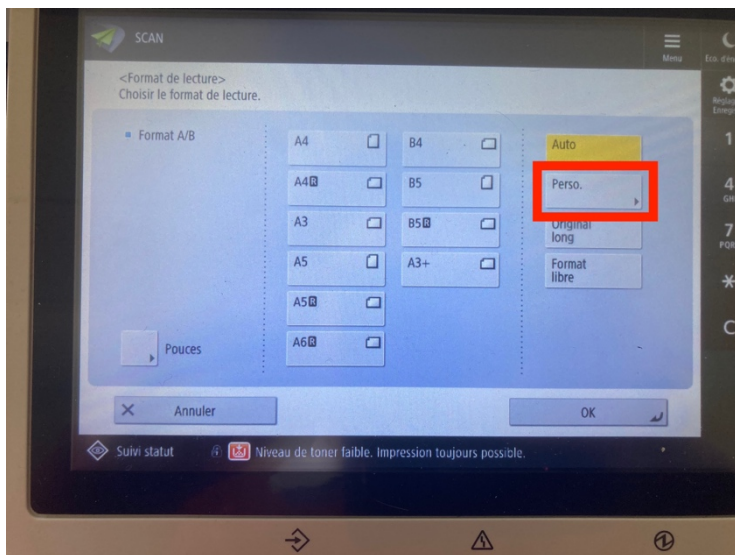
SCAN

Menu

Éco. d'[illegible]

<Format de lecture>
Choisir le format de lecture.

Format A/B

A4

B4

Auto

A4R

B5

Perso.

A3

B5R

Original long

A5

A3+

Format libre

A5R

A6R

Pouces

Annuler

OK

Suivi statut

Niveau de toner faible. Impression toujours possible.

1

4

7

C